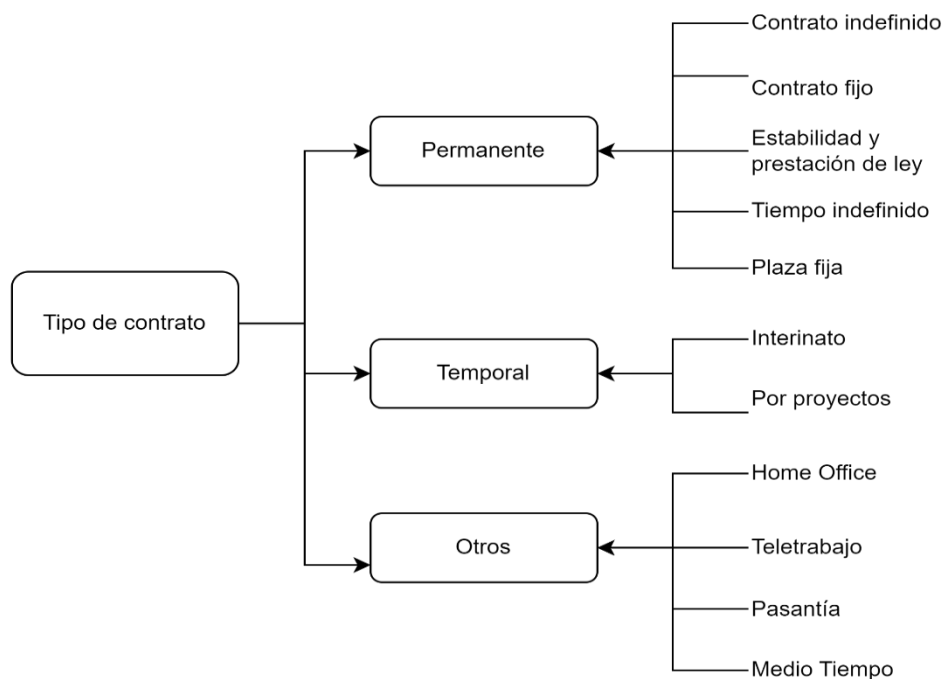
Tipo de contrato

Permanente

Contrato indefinido

Contrato fijo

Estabilidad y prestación de ley

Tiempo indefinido

Plaza fija

Temporal

Interinato

Por proyectos

Otros

Home Office

Teletrabajo

Pasantía

Medio Tiempo